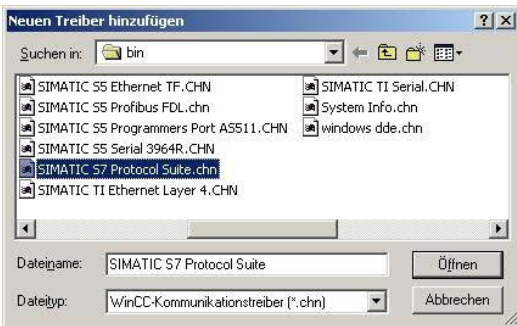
Neuen Treiber hinzufügen

?

Suchen in: bin

SIMATIC S5 Ethernet TF.CHN
SIMATIC S5 Profibus FDL.chn
SIMATIC S5 Programmers Port AS511.CHN
SIMATIC S5 Serial 3964R.CHN
SIMATIC S7 Protocol Suite.chn
SIMATIC TI Ethernet Layer 4.CHN

SIMATIC TI Serial.CHN
System Info.chn
windows dde.chn

Dateiname: SIMATIC S7 Protocol Suite
Öffnen

Dateityp: WinCC-Kommunikationstreiber (*.chn)
Abbrechen